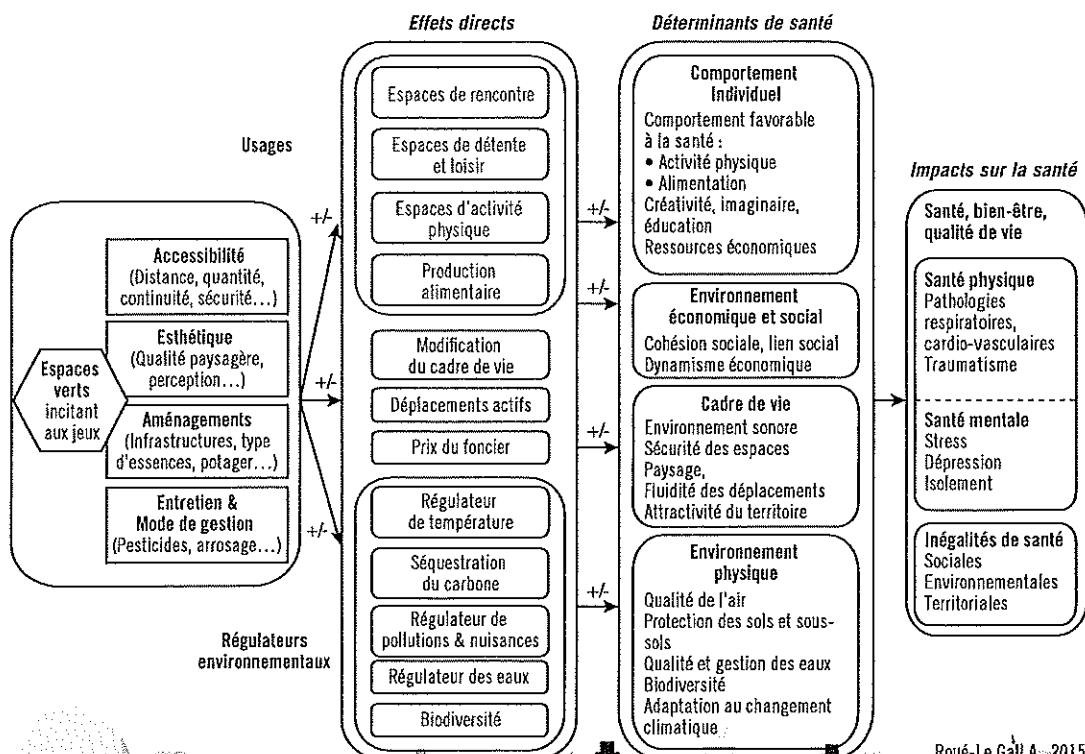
Effets directs

Déterminants de santé

Usages

Espaces de rencontre

Espaces de détente et loisir

Espaces d'activité physique

Production alimentaire

Comportement Individuel
Comportement favorable à la santé :
• Activité physique
• Alimentation
Créativité, imaginaire, éducation
Ressources économiques

Impacts sur la santé

Espaces verts incitant aux jeux

Accessibilité (Distance, quantité, continuité, sécurité...)

Esthétique (Qualité paysagère, perception...)

Aménagements (Infrastructures, type d'essences, potager...)

Entretien & Mode de gestion (Pesticides, arrosage...)

+/-

+/-

+/-

+/-

+/-

+/-

+/-

Modification du cadre de vie

Déplacements actifs

Prix du foncier

Environnement économique et social
Cohésion sociale, lien social
Dynamisme économique

Cadre de vie
Environnement sonore
Sécurité des espaces
Paysage,
Fluidité des déplacements
Attractivité du territoire

Santé, bien-être, qualité de vie

Santé physique
Pathologies respiratoires, cardio-vasculaires
Traumatisme

Santé mentale
Stress
Dépression
Isolement

Inégalités de santé
Sociales
Environnementales
Territoriales

Régulateur de température

Séquestration du carbone

Régulateur de pollutions & nuisances

Régulateur des eaux

Biodiversité

Régulateurs environnementaux

Environnement physique
Qualité de l'air
Protection des sols et sous-sols
Qualité et gestion des eaux
Biodiversité
Adaptation au changement climatique

Roué-Le Gall A., 2015